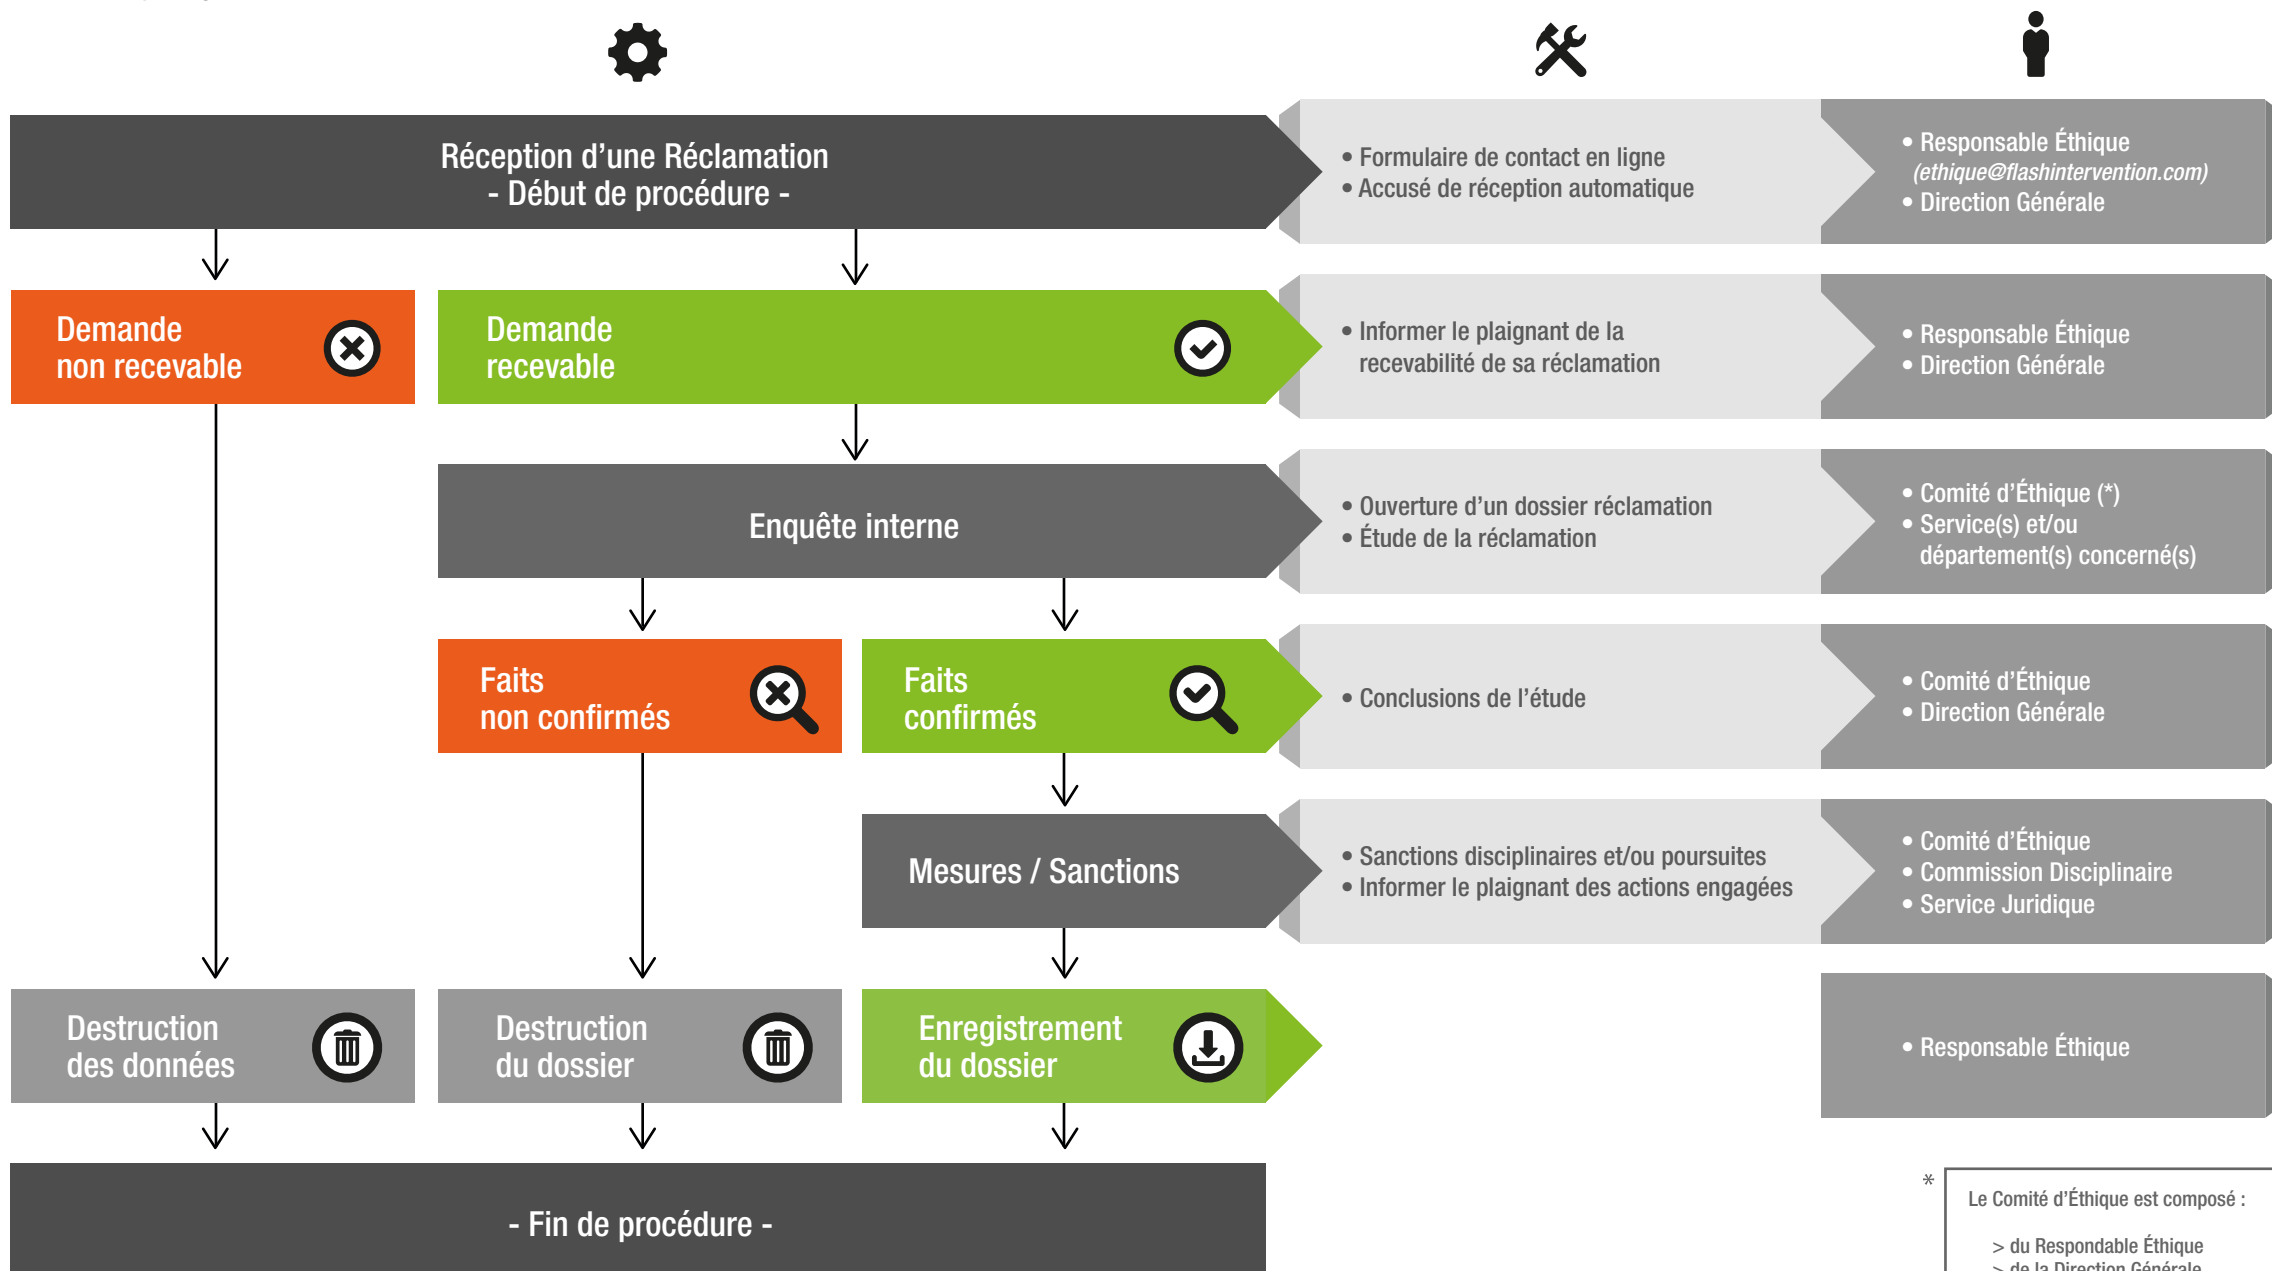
Réception d’une Réclamation
- Début de procédure -

• Formulaire de contact en ligne
• Accusé de réception automatique

• Responsable Éthique
(ethique@flashintervention.com)
• Direction Générale

Demande non recevable

Demande recevable

• Informer le plaignant de la recevabilité de sa réclamation

• Responsable Éthique
• Direction Générale

Enquête interne

• Ouverture d’un dossier réclamation
• Étude de la réclamation

• Comité d’Éthique (*)
• Service(s) et/ou département(s) concerné(s)

Faits non confirmés

Faits confirmés

• Conclusions de l’étude

• Comité d’Éthique
• Direction Générale

Mesures / Sanctions

• Sanctions disciplinaires et/ou poursuites
• Informer le plaignant des actions engagées

• Comité d’Éthique
• Commission Disciplinaire
• Service Juridique

Destruction des données

Destruction du dossier

Enregistrement du dossier

• Responsable Éthique

- Fin de procédure -

*
Le Comité d’Éthique est composé :
> du Respondable Éthique
> de la Direction Générale